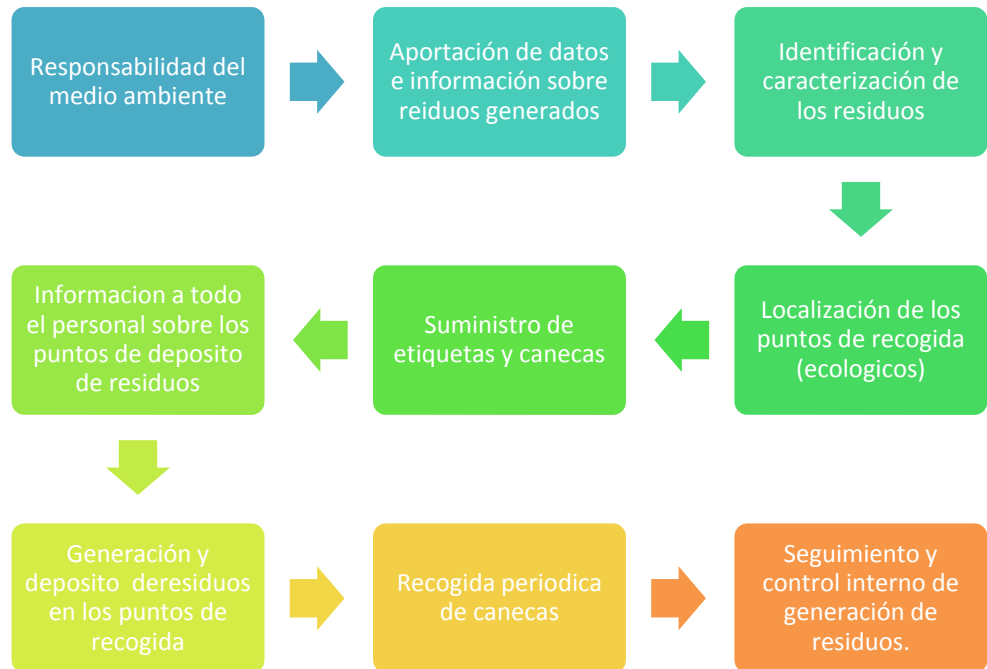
Responsabilidad del medio ambiente

Aportación de datos e información sobre reiduos generados

Identificación y caracterización de los residuos

Localización de los puntos de recogida (ecologicos)

Suministro de etiquetas y canecas

Informacion a todo el personal sobre los puntos de deposito de residuos

Generación y deposito deresiduos en los puntos de recogida

Recogida periodica de canecas

Seguimiento y control interno de generación de residuos.